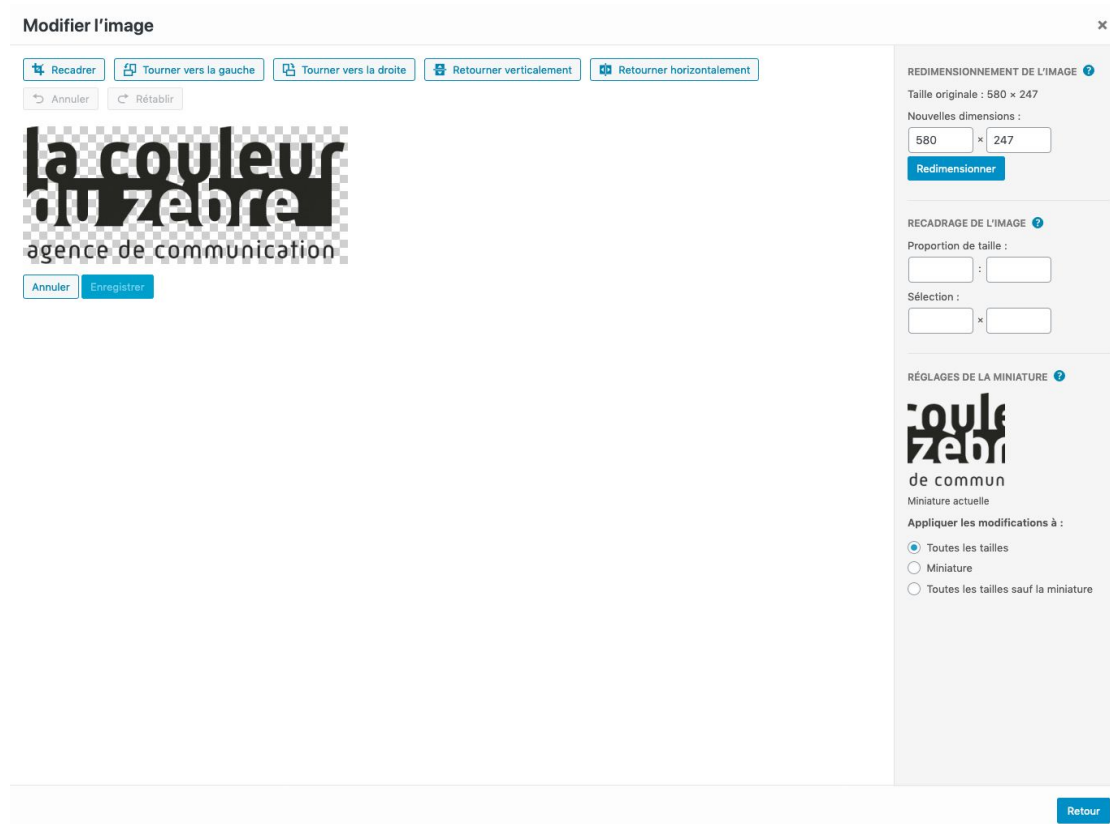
Modifier l'image

×

Recadrer Tourner vers la gauche Tourner vers la droite Retourner verticalement Retourner horizontalement

Annuler Rétablir

la couleur du zebre
agence de communication

Annuler Enregistrer

REDIMENSIONNEMENT DE L'IMAGE

Taille originale : 580 × 247

Nouvelles dimensions :

580 × 247

Redimensionner

RECADRAGE DE L'IMAGE

Proportion de taille :

:

Sélection :

×

RÉGLAGES DE LA MINIATURE

coule
zebr
de commun

Miniature actuelle

Appliquer les modifications à :

Toutes les tailles

Miniature

Toutes les tailles sauf la miniature

Retour